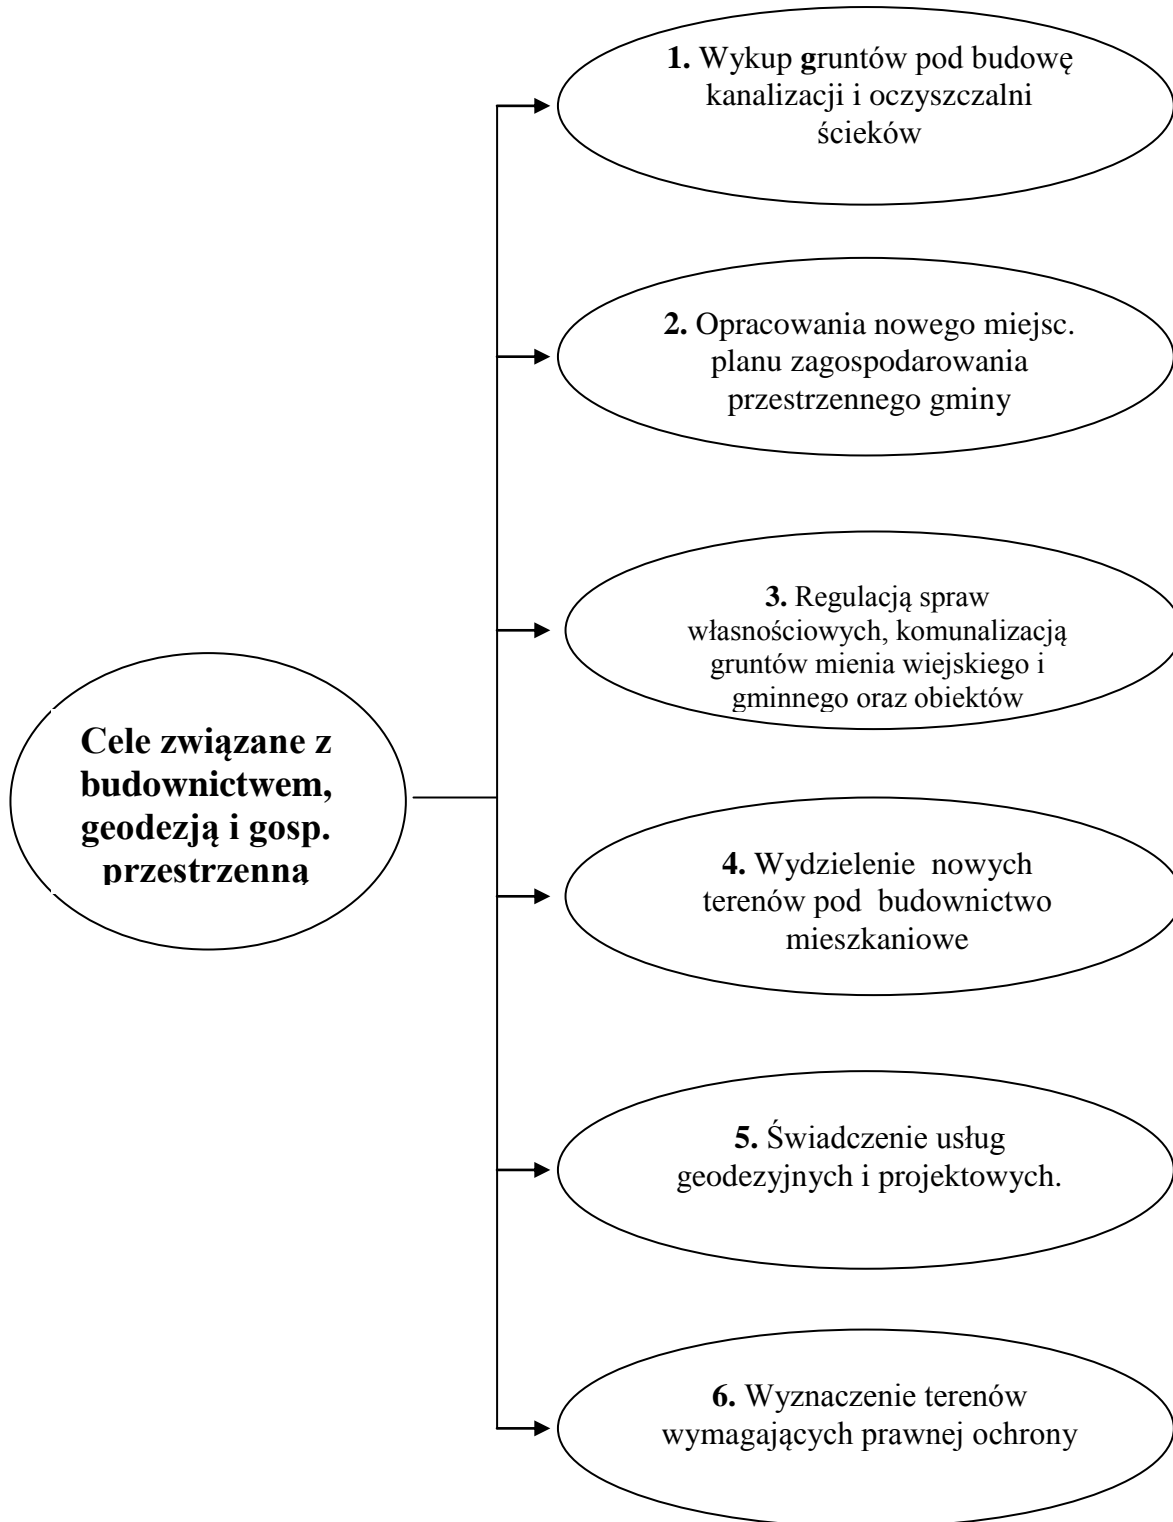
Cele związane z budownictwem, geodezją i gosp. przestrzenną

1. Wykup gruntów pod budowę kanalizacji i oczyszczalni ścieków

2. Opracowania nowego miejsc. planu zagospodarowania przestrzennego gminy

3. Regulacją spraw własnościowych, komunalizacją gruntów mienia wiejskiego i gminnego oraz obiektów

4. Wydzielenie nowych terenów pod budownictwo mieszkaniowe

5. Świadczenie usług geodezyjnych i projektowych.

6. Wyznaczenie terenów wymagających prawnej ochrony